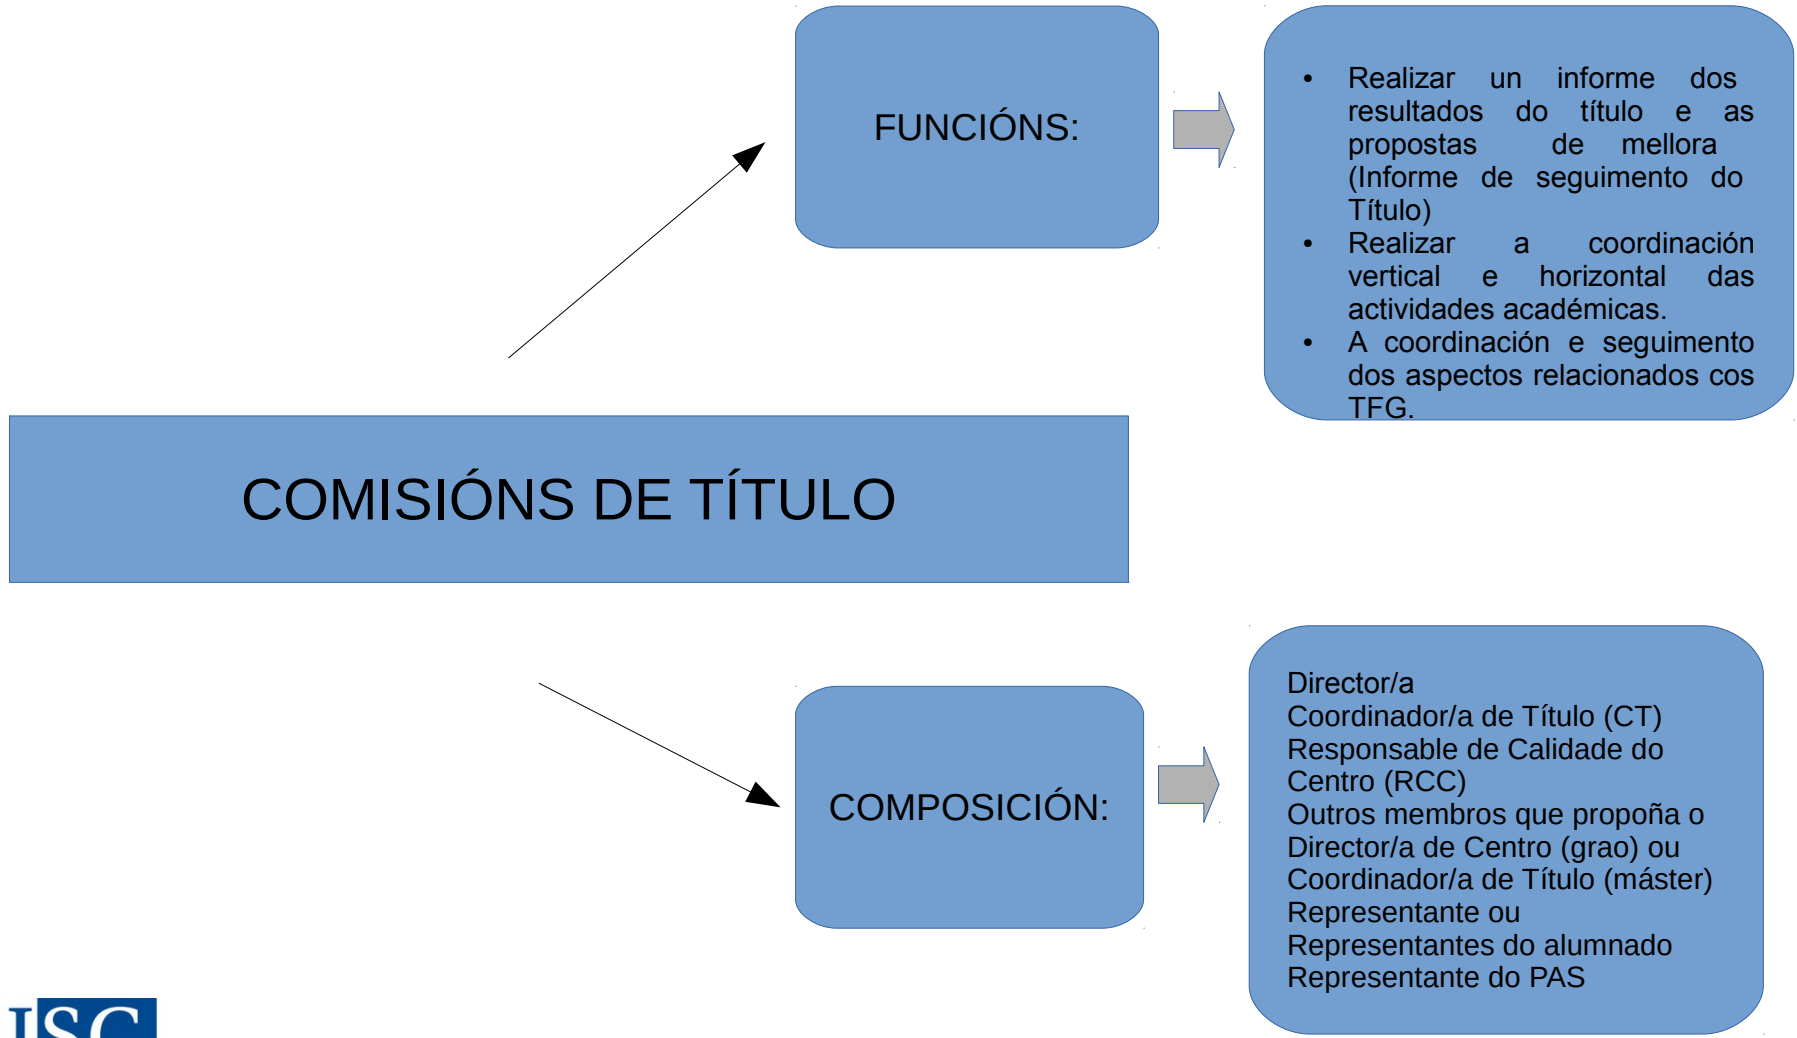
FUNCIÓNS:

- Realizar un informe dos resultados do título e as propostas de mellora (Informe de seguimento do Título)
- Realizar a coordinación vertical e horizontal das actividades académicas.
- A coordinación e seguimento dos aspectos relacionados cos TFG.

COMISIÓNS DE TÍTULO

COMPOSICIÓN:

Director/a
Coordinador/a de Título (CT)
Responsable de Calidade do Centro (RCC)
Outros membros que propoña o Director/a de Centro (grao) ou Coordinador/a de Título (máster)
Representante ou Representantes do alumnado
Representante do PAS

USC